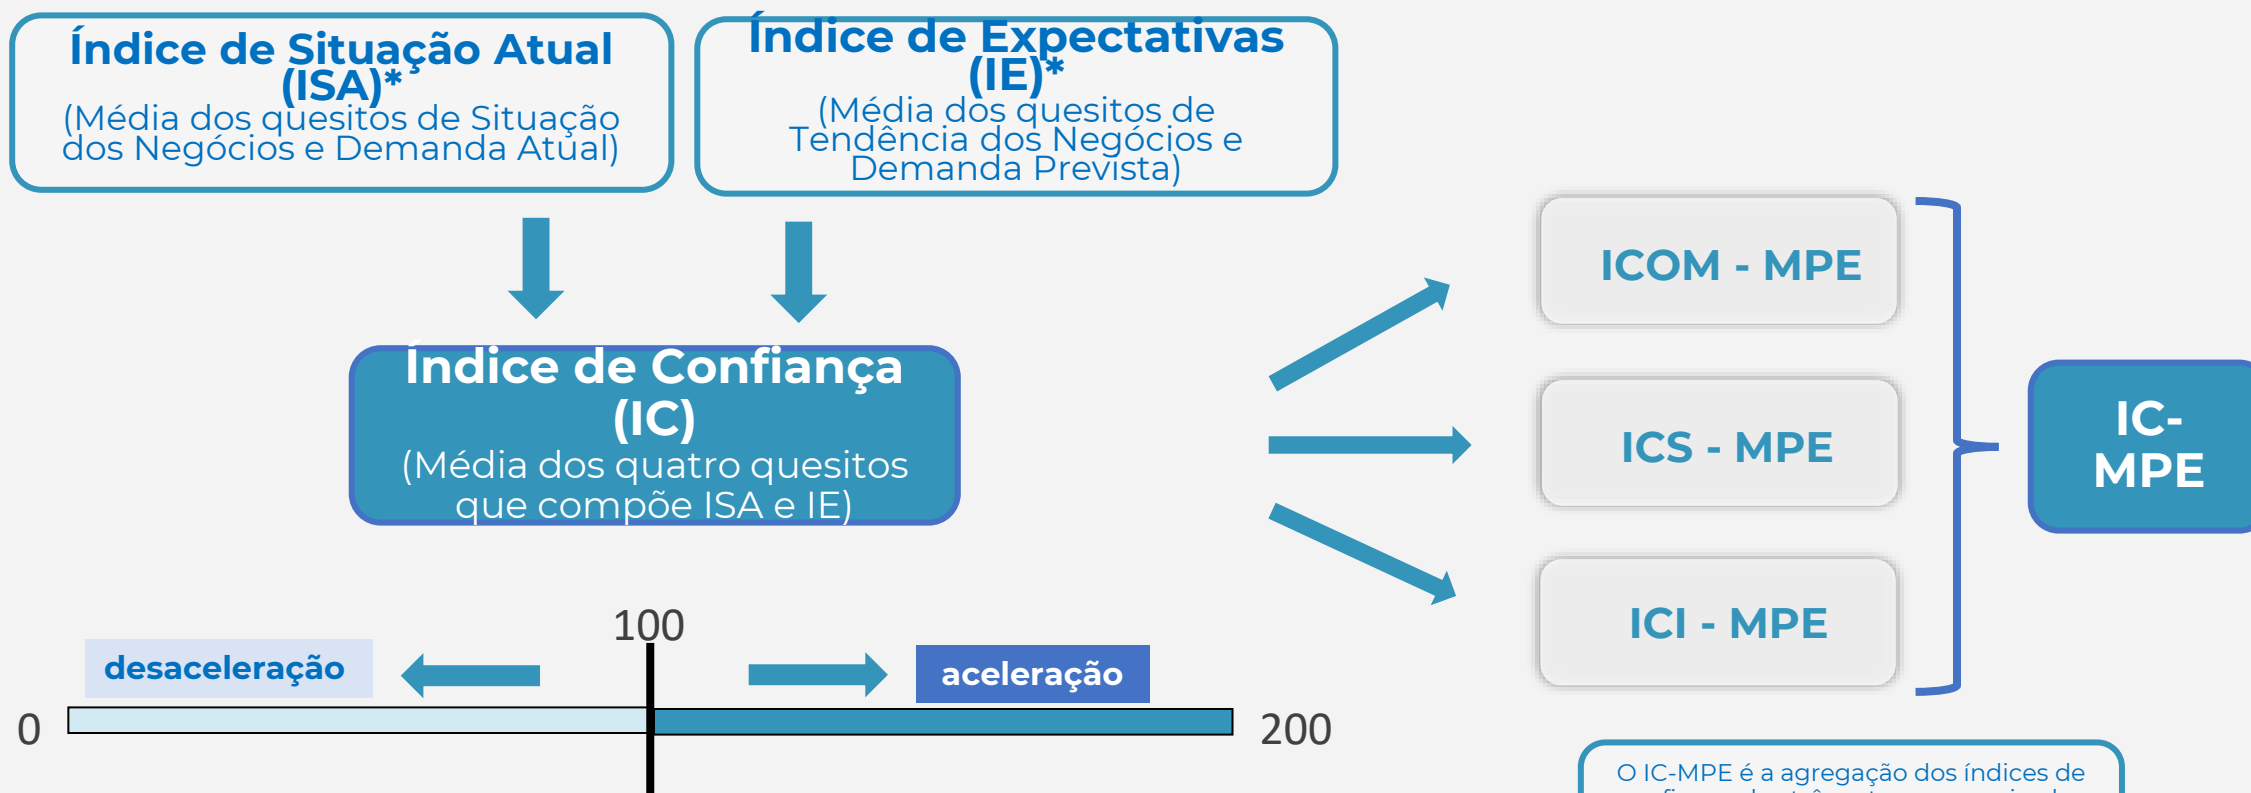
Índice de Situação Atual (ISA)*
(Média dos quesitos de Situação dos Negócios e Demanda Atual)

Índice de Expectativas (IE)*
(Média dos quesitos de Tendência dos Negócios e Demanda Prevista)

Índice de Confiança (IC)
(Média dos quatro quesitos que compõe ISA e IE)

ICOM - MPE

ICS - MPE

ICI - MPE

IC-MPE

100

desaceleração

aceleração

0

200

O IC-MPE é a agregação dos índices de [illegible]